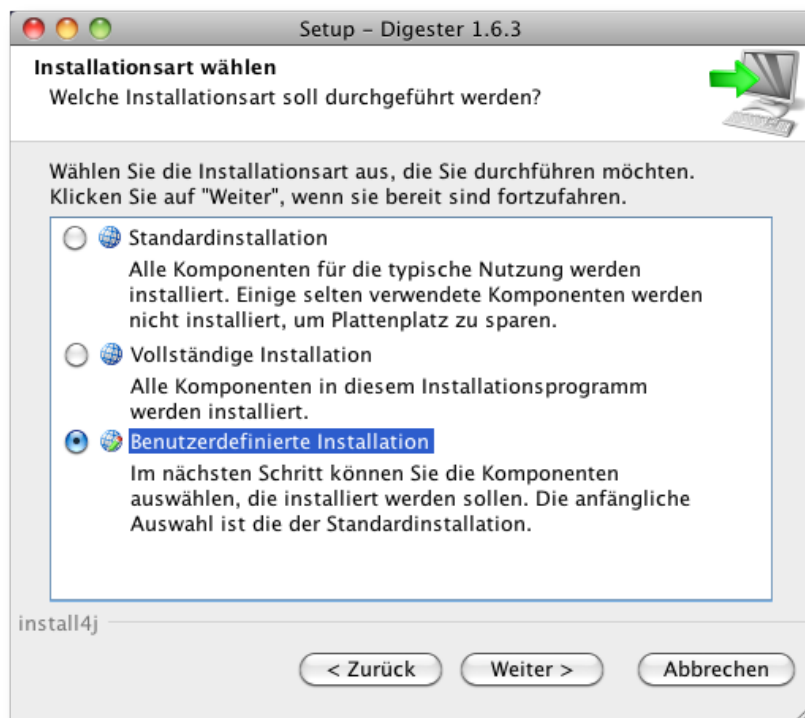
Setup - Digester 1.6.3

Installationsart wählen

Welche Installationsart soll durchgeführt werden?

Wählen Sie die Installationsart aus, die Sie durchführen möchten. Klicken Sie auf "Weiter", wenn sie bereit sind fortzufahren.

Standardinstallation

Alle Komponenten für die typische Nutzung werden installiert. Einige selten verwendete Komponenten werden nicht installiert, um Plattenplatz zu sparen.

Vollständige Installation

Alle Komponenten in diesem Installationsprogramm werden installiert.

Benutzerdefinierte Installation

Im nächsten Schritt können Sie die Komponenten auswählen, die installiert werden sollen. Die anfängliche Auswahl ist die der Standardinstallation.

install4j

< Zurück

Weiter >

Abbrechen